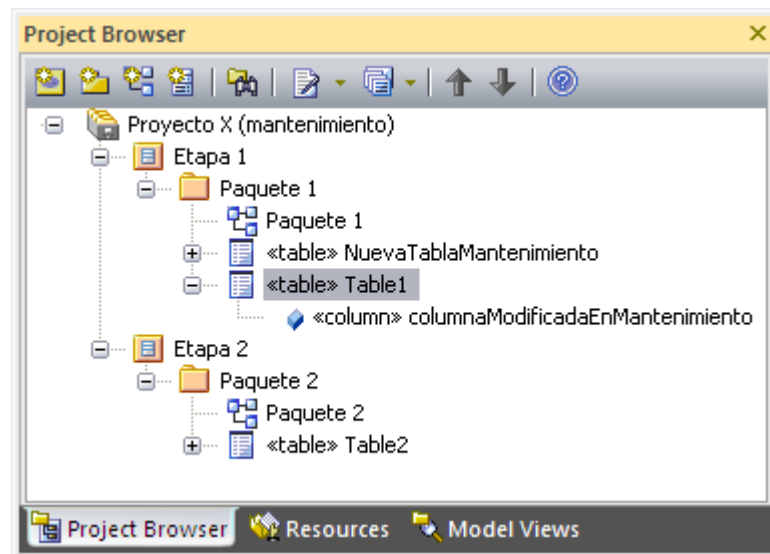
Project Browser

Proyecto X (mantenimiento)
Etapa 1
Paquete 1
Paquete 1
«table» NuevaTablaMantenimiento
«table» Table1
«column» columnaModificadaEnMantenimiento
Etapa 2
Paquete 2
Paquete 2
«table» Table2

Project Browser
Resources
Model Views